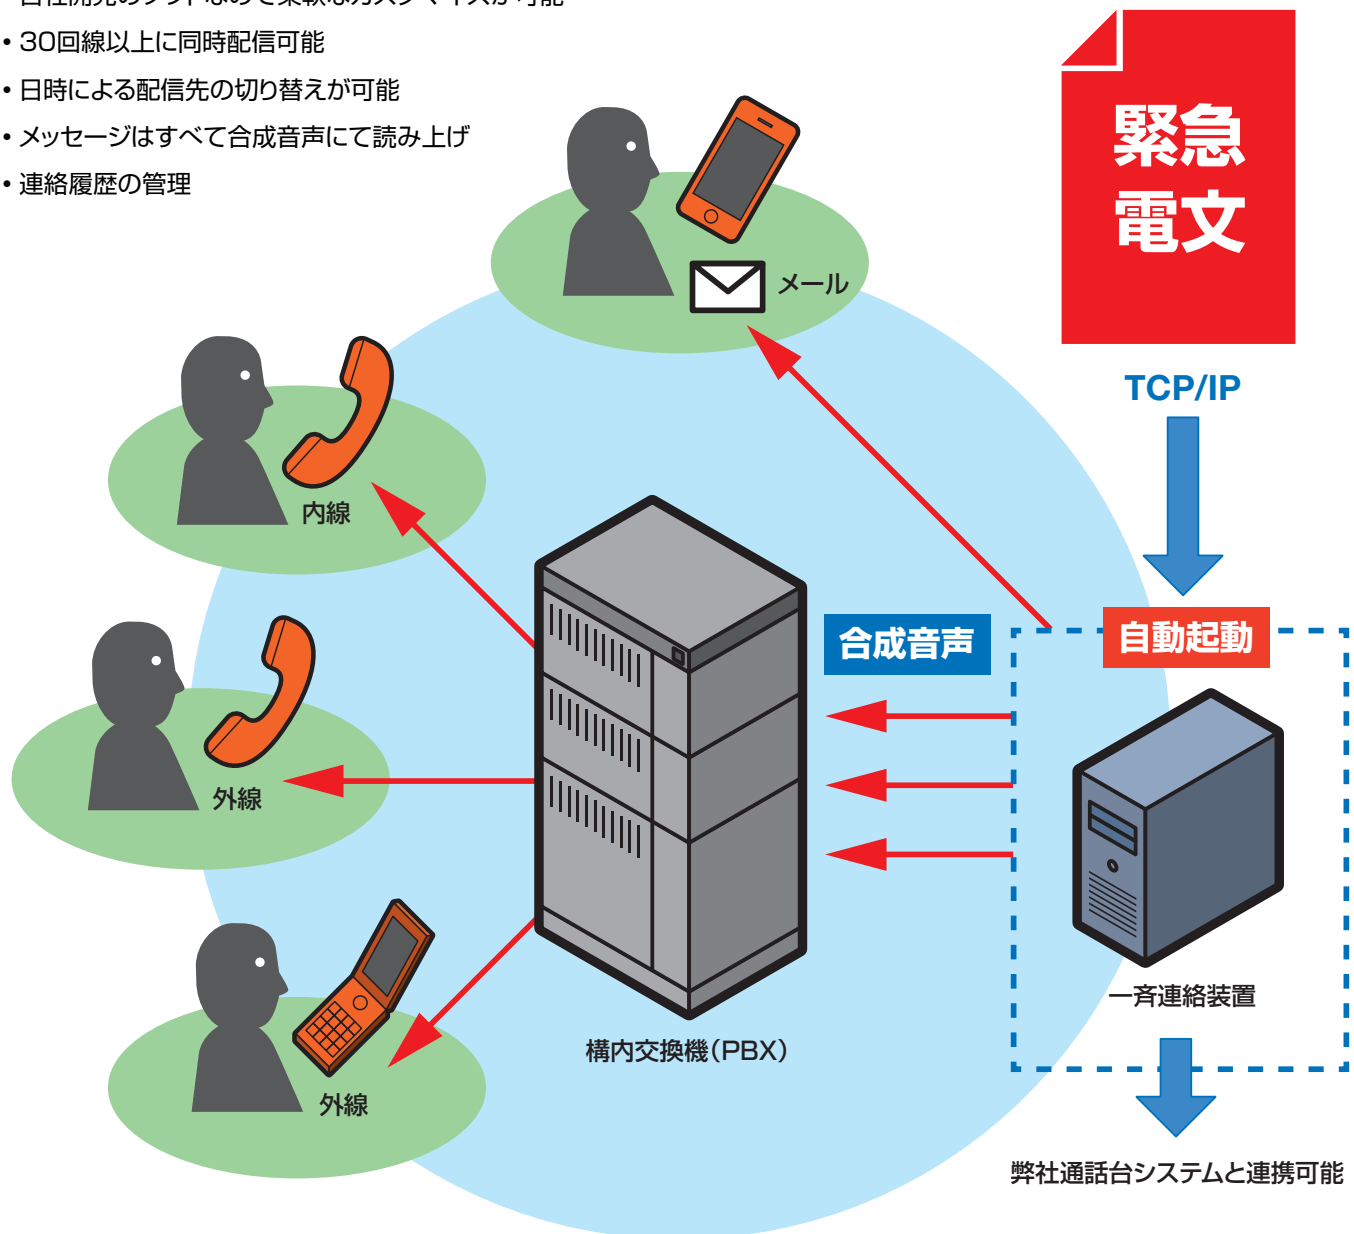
• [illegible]
• 30回線以上に同時配信可能
• 日時による配信先の切り替えが可能
• メッセージはすべて合成音声にて読み上げ
• 連絡履歴の管理

緊急
電文

TCP/IP

メール

内線

外線

外線

合成音声

自動起動

構内交換機(PBX)

一斉連絡装置

弊社通話台システムと連携可能